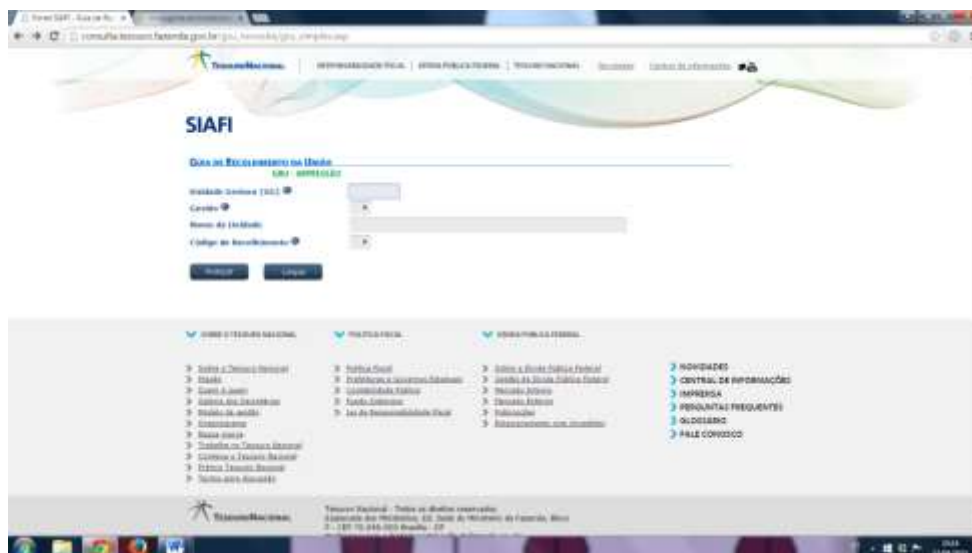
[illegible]

consulta.tesouro.fazenda.gov.br/gru_novosite/gru_simples.asp

TesouroNacional | RESPONSABILIDADE FISCAL | DÍVIDA PÚBLICA FEDERAL | TESOURO NACIONAL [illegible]

SIAFI

Guia de Recolhimento da União
GRU - IMPRESSÃO

Unidade Gestora (UG)
Gestão
Nome da Unidade
Código de Recolhimento

Avançar Limpar

SOBRE O TESOURO NACIONAL
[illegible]

POLÍTICA FISCAL
Política Fiscal
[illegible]

DÍVIDA PÚBLICA FEDERAL
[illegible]

NOVIDADES
CENTRAL DE INFORMAÇÕES
IMPRENSA
PERGUNTAS FREQUENTES
GLOSSÁRIO
FALE CONOSCO

TesouroNacional
Tesouro Nacional - Todos os direitos reservados
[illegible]